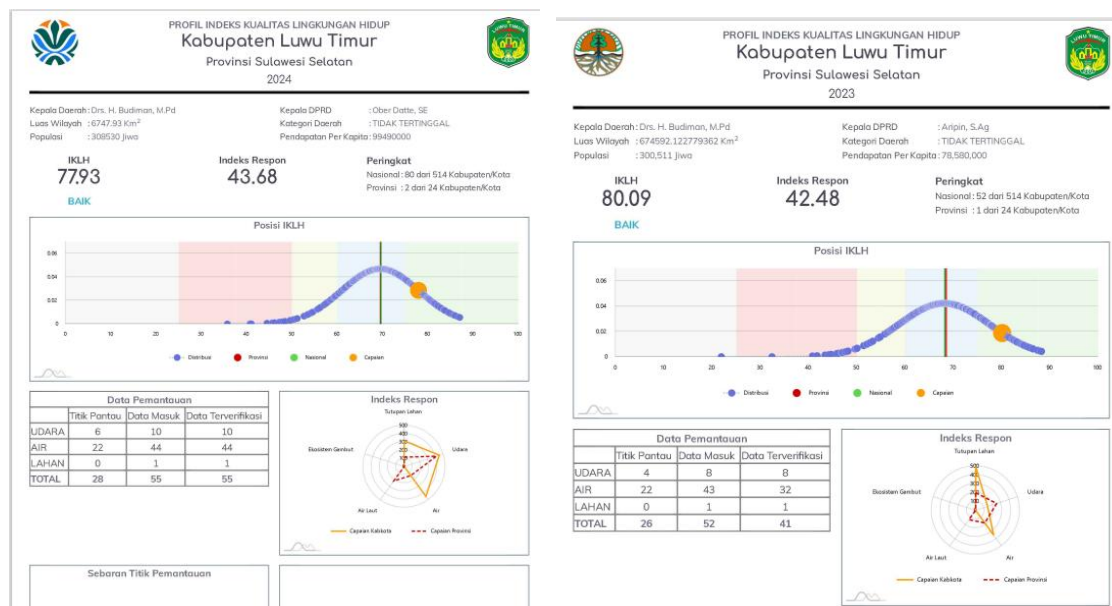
PROFIL INDEKS KUALITAS LINGKUNGAN HIDUP
Kabupaten Luwu Timur
Provinsi Sulawesi Selatan
2024

Kepala Daerah : Drs. H. Budiman, M.Pd
Luas Wilayah : 6747.93 Km$^2$
Populasi : 308530 Jiwa

Kepala DPRD : Ober Datte, SE
Kategori Daerah : TIDAK TERTINGGAL
Pendapatan Per Kapita : 99490000

IKLH
77.93
BAIK

Indeks Respon
43.68

Peringkat
Nasional : 80 dari 514 Kabupaten/Kota
Provinsi : 2 dari 24 Kabupaten/Kota

Posisi IKLH
0.06
0.04
0.02
0
0 10 20 30 40 50 60 70 80 90 100
Distribusi Provinsi Nasional Capaian

Data Pemantauan

| | Titik Pantau | Data Masuk | Data Terverifikasi |
|---|---|---|---|
| UDARA | 6 | 10 | 10 |
| AIR | 22 | 44 | 44 |
| LAHAN | 0 | 1 | 1 |
| TOTAL | 28 | 55 | 55 |

Indeks Respon
Tutupan Lahan
500
400
300
200
100
Ekosistem Gambut
Udara
Air Laut
Air
Capaian Kabkota
Capaian Provinsi

Sebaran Titik Pemantauan

PROFIL INDEKS KUALITAS LINGKUNGAN HIDUP
Kabupaten Luwu Timur
Provinsi Sulawesi Selatan
2023

Kepala Daerah : Drs. H. Budiman, M.Pd
Luas Wilayah : 674592.122779362 Km$^2$
Populasi : 300,511 Jiwa

Kepala DPRD : Aripin, S.Ag
Kategori Daerah : TIDAK TERTINGGAL
Pendapatan Per Kapita : 78,580,000

IKLH
80.09
BAIK

Indeks Respon
42.48

Peringkat
Nasional : 52 dari 514 Kabupaten/Kota
Provinsi : 1 dari 24 Kabupaten/Kota

Posisi IKLH
0.06
0.04
0.02
0
0 10 20 30 40 50 60 70 80 90 100
Distribusi Provinsi Nasional Capaian

Data Pemantauan

| | Titik Pantau | Data Masuk | Data Terverifikasi |
|---|---|---|---|
| UDARA | 4 | 8 | 8 |
| AIR | 22 | 43 | 32 |
| LAHAN | 0 | 1 | 1 |
| TOTAL | 26 | 52 | 41 |

Indeks Respon
Tutupan Lahan
500
400
300
200
100
Ekosistem Gambut
Udara
Air Laut
Air
Capaian Kabkota
Capaian Provinsi